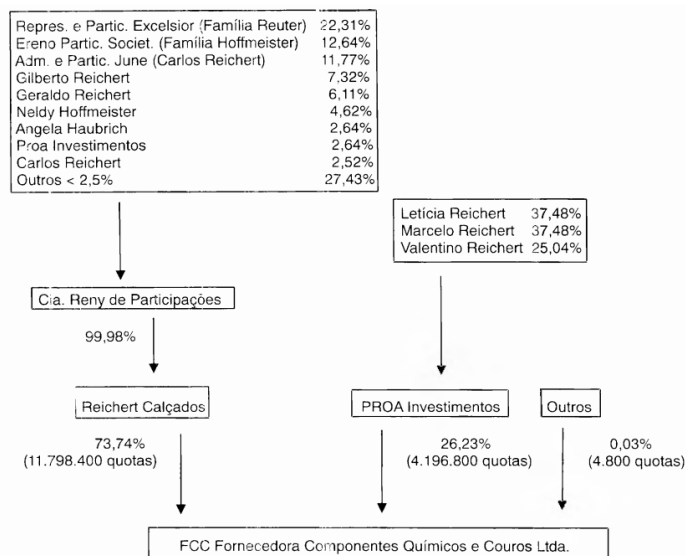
| | |
|---|---|
| Repres. e Partic. Excelsior (Família Reuter) | 22,31% |
| Ereno Partic. Societ. (Família Hoffmeister) | 12,64% |
| Adm. e Partic. June (Carlos Reichert) | 11,77% |
| Gilberto Reichert | 7,32% |
| Geraldo Reichert | 6,11% |
| Neldy Hoffmeister | 4,62% |
| Angela Haubrich | 2,64% |
| Proa Investimentos | 2,64% |
| Carlos Reichert | 2,52% |
| Outros < 2,5% | 27,43% |

| | |
|---|---|
| Letícia Reichert | 37,48% |
| Marcelo Reichert | 37,48% |
| Valentino Reichert | 25,04% |

Cia. Reny de Participações

99,98%

Reichert Calçados

PROA Investimentos

Outros

73,74%
(11.798.400 quotas)

26,23%
(4.196.800 quotas)

0,03%
(4.800 quotas)

FCC Fornecedora Componentes Químicos e Couros Ltda.